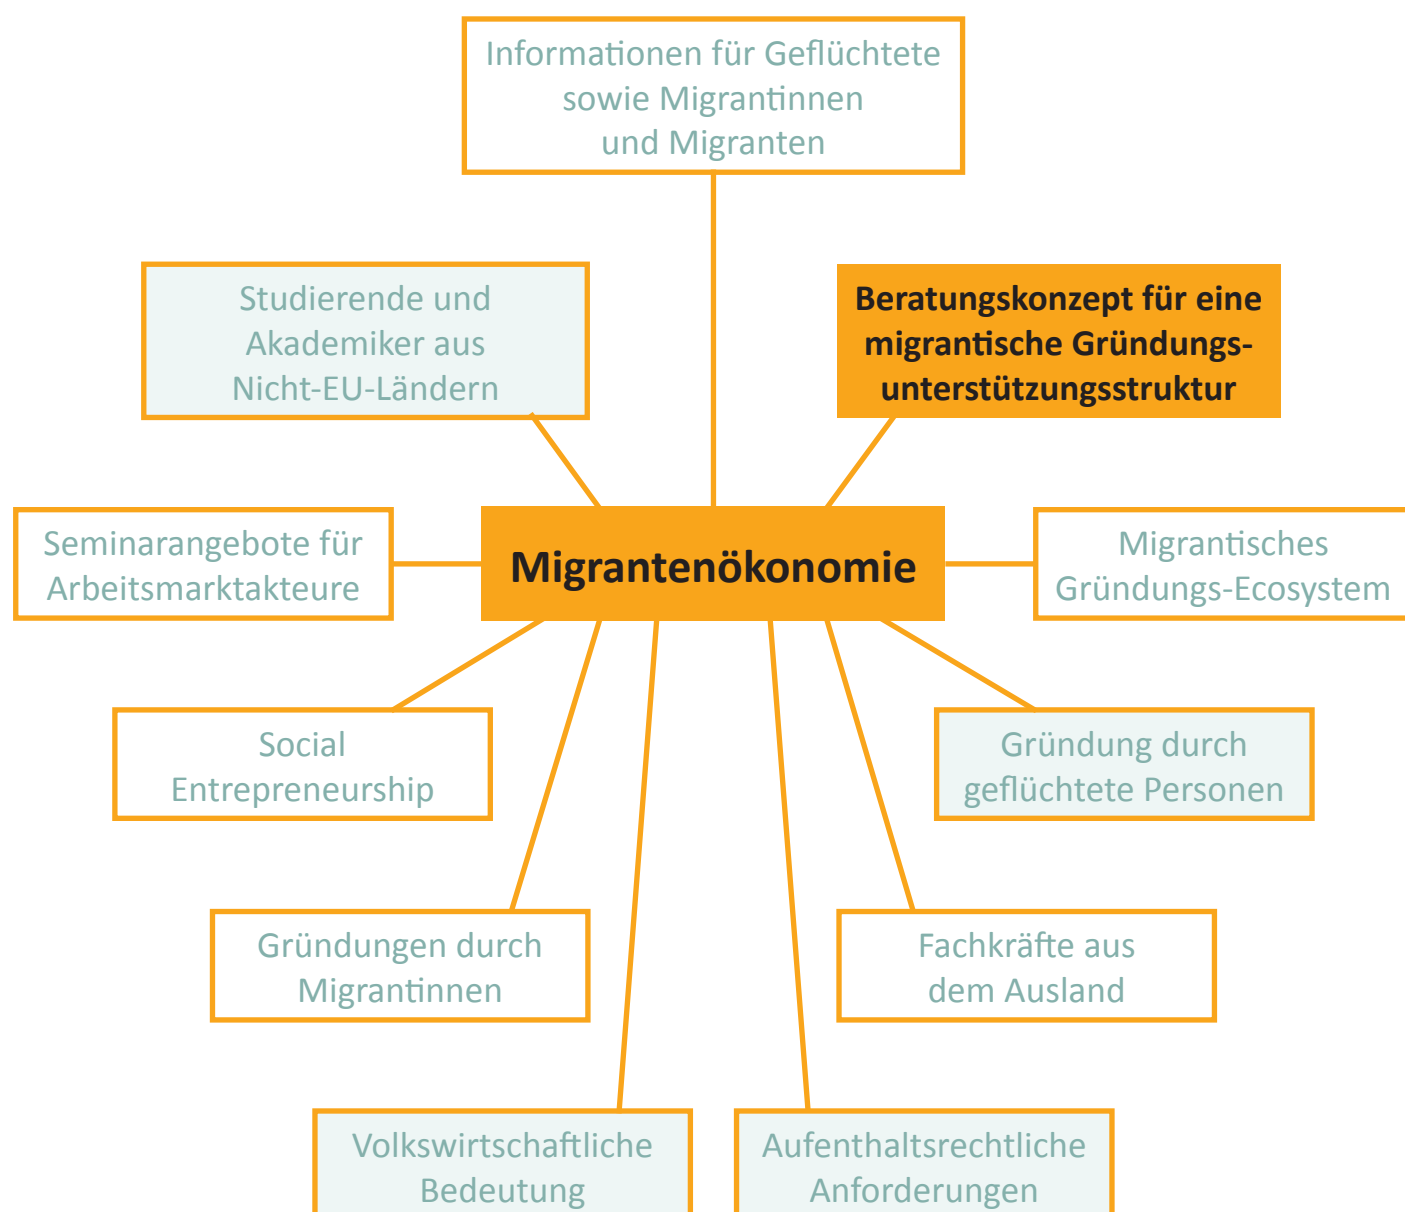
Informationen für Geflüchtete sowie Migrantinnen und Migranten

Studierende und Akademiker aus Nicht-EU-Ländern

Beratungskonzept für eine migrantische Gründungsunterstützungsstruktur

Seminarangebote für Arbeitsmarktakteure

Migrantenökonomie

Migrantisches Gründungs-Ecosystem

Social Entrepreneurship

Gründung durch geflüchtete Personen

Gründungen durch Migrantinnen

Fachkräfte aus dem Ausland

Volkswirtschaftliche Bedeutung

Aufenthaltsrechtliche Anforderungen